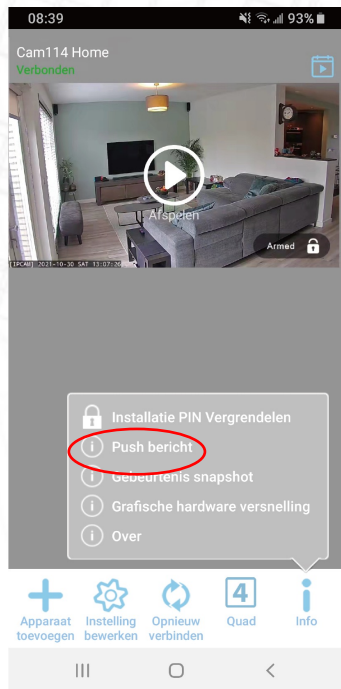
08:39
93%

Cam114 Home
Verbonden

IPCAM 2021-10-30 SAT 13:07:26

Afspelen

Armed

Installatie PIN Vergrendelen
Push bericht
Gebeurtenis snapshot
Grafische hardware versnelling
Over

Apparaat toevoegen
Instelling bewerken
Opnieuw verbinden
4
Quad
Info